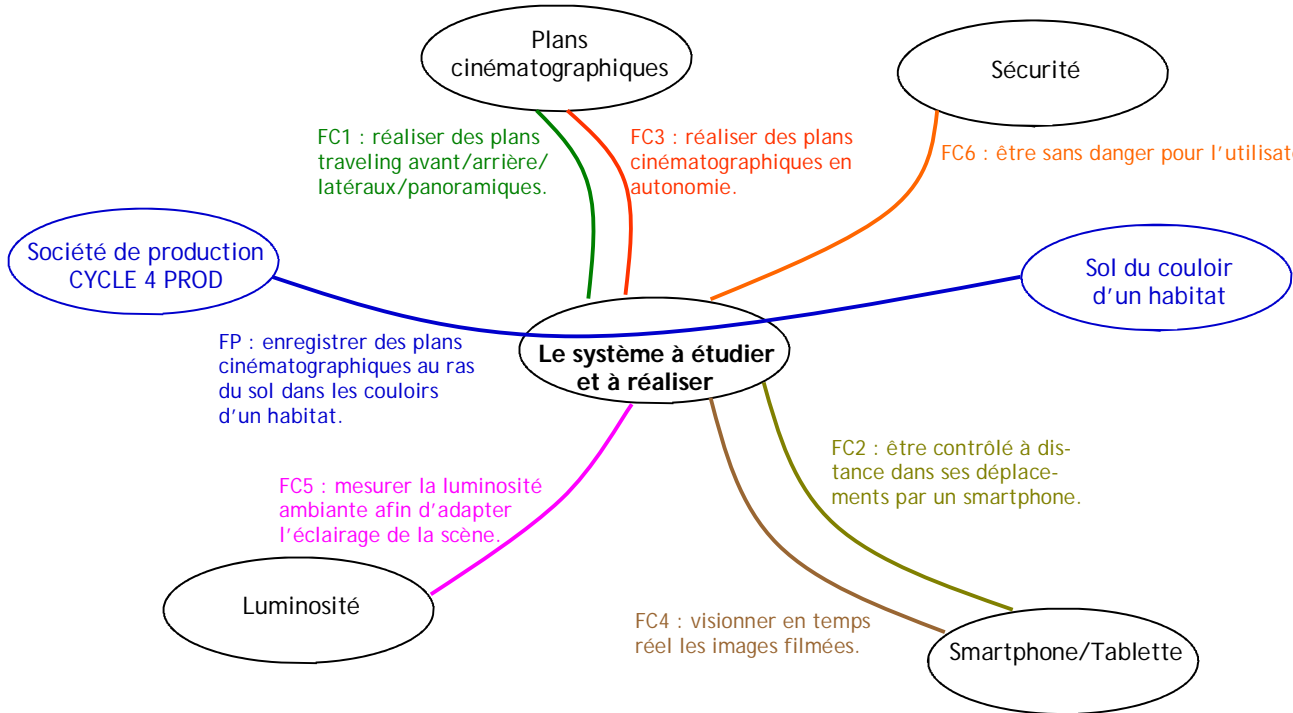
Plans cinématographiques

Sécurité

FC1 : réaliser des plans traveling avant/arrière/latéraux/panoramiques.

FC3 : réaliser des plans cinématographiques en autonomie.

FC6 : être sans danger pour l'utilisat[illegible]

Société de production CYCLE 4 PROD

Sol du couloir d'un habitat

FP : enregistrer des plans cinématographiques au ras du sol dans les couloirs d'un habitat.

Le système à étudier et à réaliser

FC2 : être contrôlé à distance dans ses déplacements par un smartphone.

FC5 : mesurer la luminosité ambiante afin d'adapter l'éclairage de la scène.

Luminosité

FC4 : visionner en temps réel les images filmées.

Smartphone/Tablette